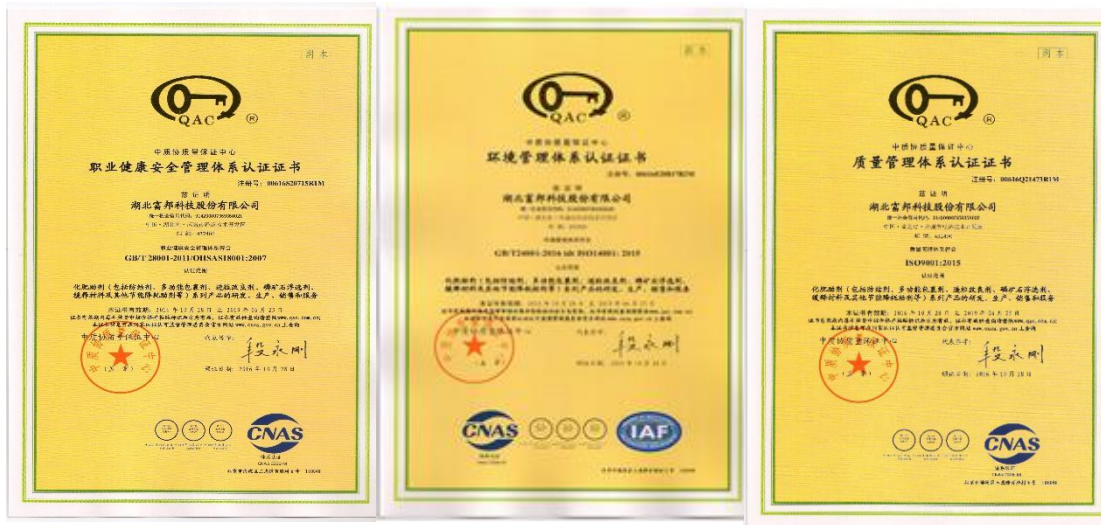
副本

QAC ®

中质协质量保证中心
职业健康安全管理体系认证证书
注册号：00616S20715R1M

兹证明
湖北富邦科技股份有限公司

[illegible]

GB/T 28001-2011/OHSAS18001:2007

化肥助剂（包括防结剂、多功能包膜剂、造粒改良剂、磷矿石浮选剂、缓释材料及其他节能降耗助剂等）系列产品的研发、生产、销售和服务

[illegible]

中质协质量保证中心

段永刚

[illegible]

CNAS

副本

QAC ®

中质协质量保证中心
环境管理体系认证证书
注册号：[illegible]

兹证明
湖北富邦科技股份有限公司

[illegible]

GB/T24001-2016 idt ISO14001: 2015

化肥助剂（包括防结剂、多功能包膜剂、造粒改良剂、磷矿石浮选剂、缓释材料及其他节能降耗助剂等）系列产品的研发、生产、销售和服务

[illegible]

段永刚

CNAS IAF

副本

QAC ®

中质协质量保证中心
质量管理体系认证证书
注册号：00616Q21473R1M

兹证明
湖北富邦科技股份有限公司

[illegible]

ISO9001:2015

化肥助剂（包括防结剂、多功能包膜剂、造粒改良剂、磷矿石浮选剂、缓释材料及其他节能降耗助剂等）系列产品的研发、生产、销售和服务

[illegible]

中质协质量保证中心

段永刚

CNAS